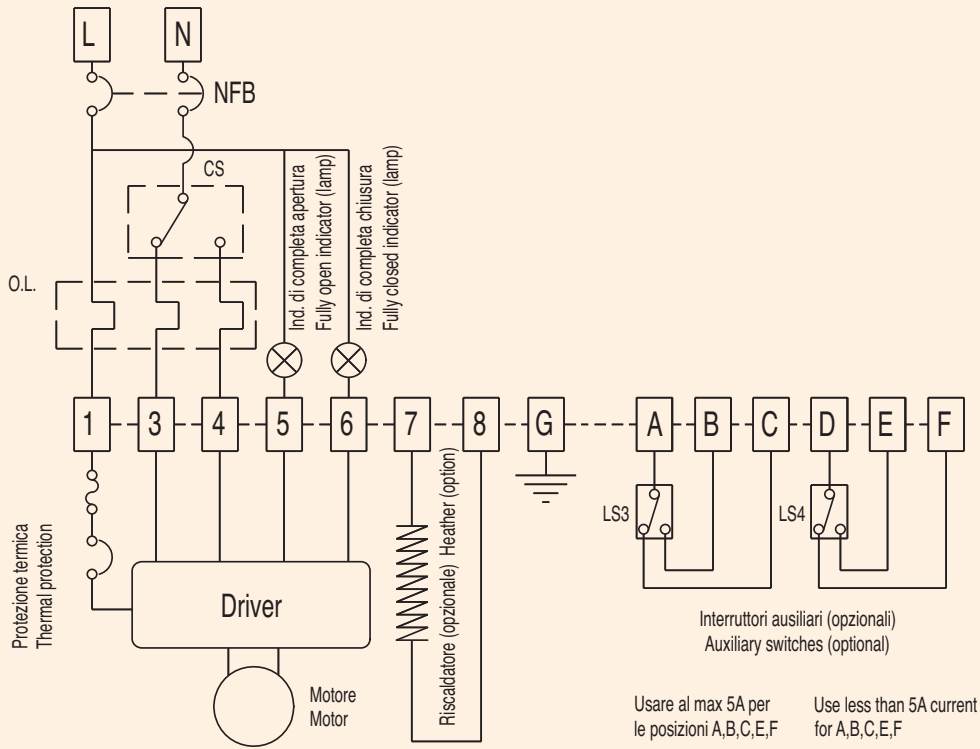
L
N
NFB
CS
Ind. di completa apertura
Fully open indicator (lamp)
Ind. di completa chiusura
Fully closed indicator (lamp)
O.L.

1
3
4
5
6
7
8
G
A
B
C
D
E
F

Protezione termica
Thermal protection
Driver
Motore
Motor
Riscaldatore (opzionale) Heather (option)
LS3
LS4
Interruttori ausiliari (opzionali)
Auxiliary switches (optional)

Usare al max 5A per le posizioni A,B,C,E,F
Use less than 5A current for A,B,C,E,F